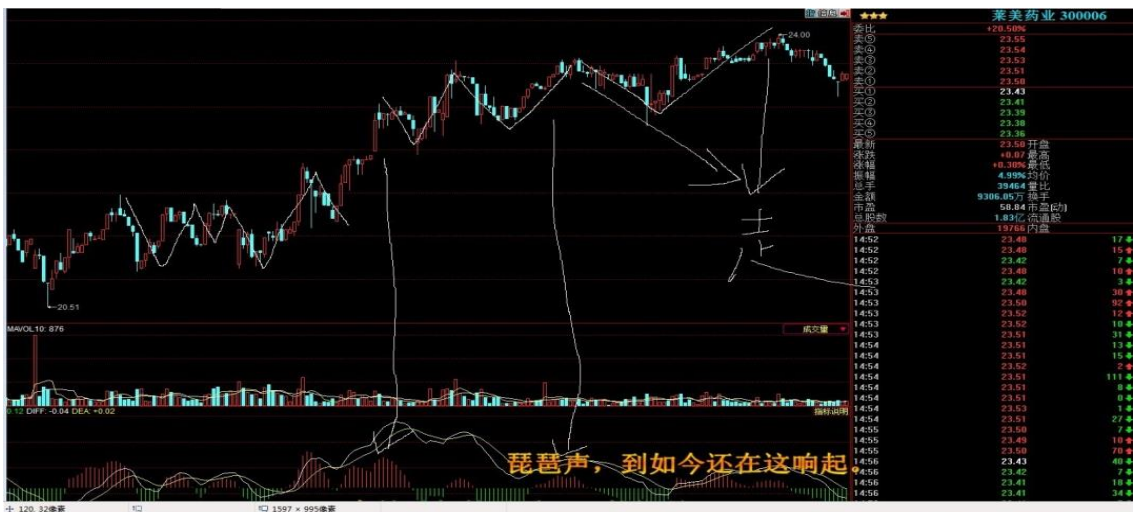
24.00
20.51
MAVOL10: 876
成交量
0.12 DIFF: -0.04 DEA: +0.02
指标说明
琵琶声，到如今还在这响起。
走
莱美药业 300006
委比 +20.50%
卖⑤ 23.55
卖④ 23.54
卖③ 23.53
卖② 23.51
卖① 23.50
买① 23.43
买② 23.41
买③ 23.39
买④ 23.38
买⑤ 23.36
最新 23.50 开盘
涨跌 +0.07 最高
涨幅 +0.30% 最低
振幅 4.99% 均价
总手 39464 量比
金额 9306.05万 换手
市盈 58.84 市盈(动)
总股数 1.83亿 流通股
外盘 19766 内盘

| 14:52 | 23.48 | 17 |
|---|---|---|
| 14:52 | 23.48 | 15 |
| 14:52 | 23.42 | 7 |
| 14:52 | 23.48 | 10 |
| 14:53 | 23.42 | 3 |
| 14:53 | 23.48 | 30 |
| 14:53 | 23.50 | 92 |
| 14:53 | 23.52 | 12 |
| 14:53 | 23.52 | 10 |
| 14:53 | 23.51 | 31 |
| 14:54 | 23.51 | 13 |
| 14:54 | 23.51 | 15 |
| 14:54 | 23.52 | 2 |
| 14:54 | 23.51 | 111 |
| 14:54 | 23.51 | 8 |
| 14:54 | 23.51 | 0 |
| 14:54 | 23.53 | 1 |
| 14:55 | 23.51 | 27 |
| 14:55 | 23.50 | 7 |
| 14:55 | 23.49 | 10 |
| 14:55 | 23.50 | 70 |
| 14:56 | 23.43 | 40 |
| 14:56 | 23.42 | 7 |
| 14:56 | 23.41 | 18 |
| 14:56 | 23.41 | 34 |

120, 32像素
1597 × 995像素